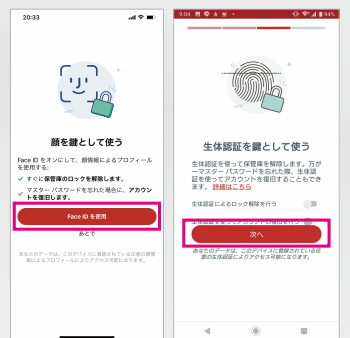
20:33

顔を鍵として使う

Face ID をオンにして、顔情報によるプロフィールを使用する:

すぐに保管庫のロックを解除します。

マスター パスワードを忘れた場合に、アカウントを復旧します。

Face ID を使用

あとで

あなたのデータは、このデバイスに登録されている生体情報によるアクセス可能になります。

9:04

94%

生体認証を鍵として使う

生体認証を使って保管庫を解除します。万が一マスター パスワードを忘れた際、生体認証を使ってアカウントを復旧することもできます。詳細はこちら

生体認証によるロック解除を行う

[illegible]

次へ

あなたのデータは、このデバイスに登録されている生体情報によりアクセス可能になります。